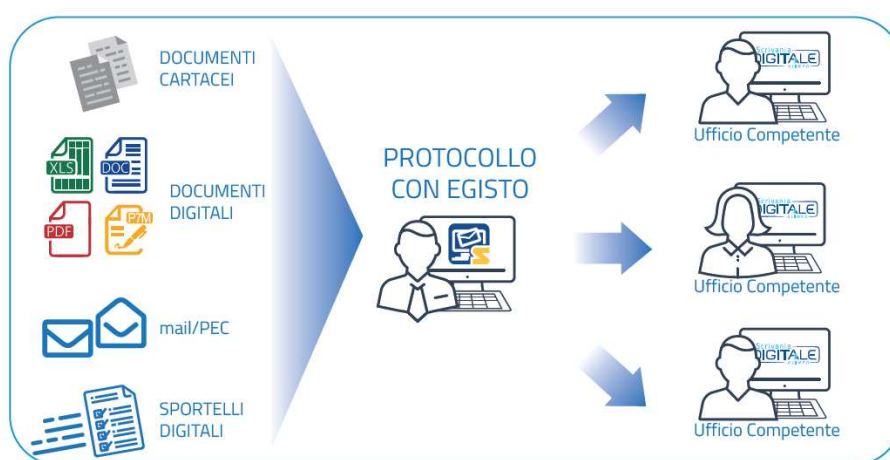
DOCUMENTI CARTACEI

XLS DOC PDF P7M

DOCUMENTI DIGITALI

mail/PEC

SPORTELLI DIGITALI

PROTOCOLLO CON EGISTO

Scrivania DIGITALE

Ufficio Competente

Scrivania DIGITALE

Ufficio Competente

Scrivania DIGITALE

Ufficio Competente